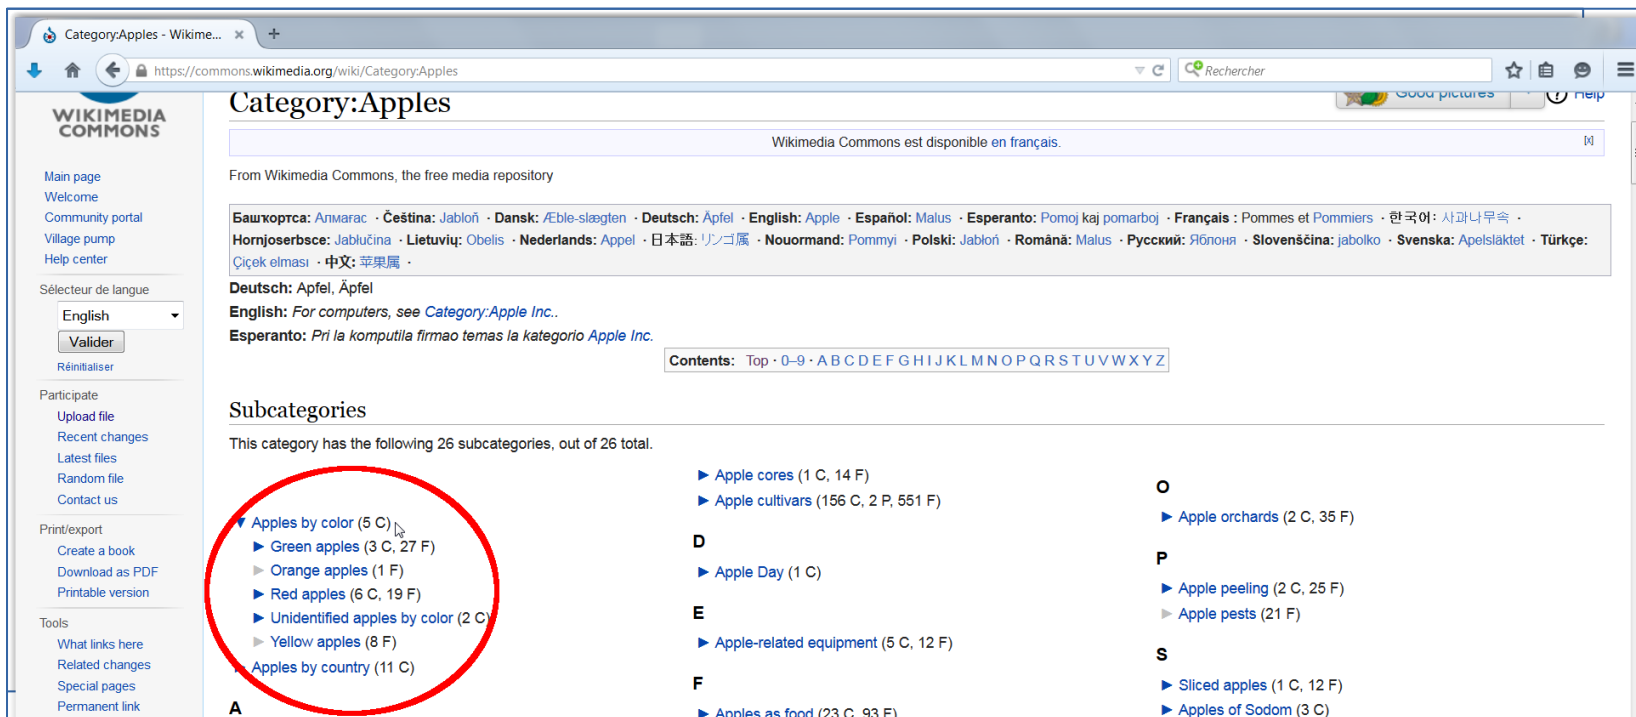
Category:Apples - Wikime... ×

https://commons.wikimedia.org/wiki/Category:Apples

Rechercher

WIKIMEDIA COMMONS

Category:Apples

Good pictures

Help

Wikimedia Commons est disponible en français.

From Wikimedia Commons, the free media repository

Башҡортса: Алмагас · Čeština: Jabloň · Dansk: Æble-slægten · Deutsch: Äpfel · English: Apple · Español: Malus · Esperanto: Pomoj kaj pomarboj · Français : Pommes et Pommiers · 한국어: 사과나무속 · Hornjoserbsce: Jablučina · Lietuvių: Obelis · Nederlands: Appel · 日本語: リンゴ属 · Nouormand: Pommyi · Polski: Jabłoń · Română: Malus · Русский: Яблоня · Slovenščina: jabolko · Svenska: Apelsläktet · Türkçe: Çiçek elması · 中文: 苹果属 ·

Deutsch: Apfel, Äpfel

English: For computers, see Category:Apple Inc..

Esperanto: Pri la komputila firmao temas la kategorio Apple Inc.

Contents: Top · 0–9 · A B C D E F G H I J K L M N O P Q R S T U V W X Y Z

Main page
Welcome
Community portal
Village pump
Help center

Sélecteur de langue
English
Valider
Réinitialiser

Participate
Upload file
Recent changes
Latest files
Random file
Contact us

Print/export
Create a book
Download as PDF
Printable version

Tools
What links here
Related changes
Special pages
Permanent link

Subcategories

This category has the following 26 subcategories, out of 26 total.

▼ Apples by color (5 C)
► Green apples (3 C, 27 F)
► Orange apples (1 F)
► Red apples (6 C, 19 F)
► Unidentified apples by color (2 C)
► Yellow apples (8 F)
► Apples by country (11 C)

A

► Apple cores (1 C, 14 F)
► Apple cultivars (156 C, 2 P, 551 F)

D
► Apple Day (1 C)

E
► Apple-related equipment (5 C, 12 F)

F
► Apples as food (23 C, 93 F)

O
► Apple orchards (2 C, 35 F)

P
► Apple peeling (2 C, 25 F)
► Apple pests (21 F)

S
► Sliced apples (1 C, 12 F)
► Apples of Sodom (3 C)